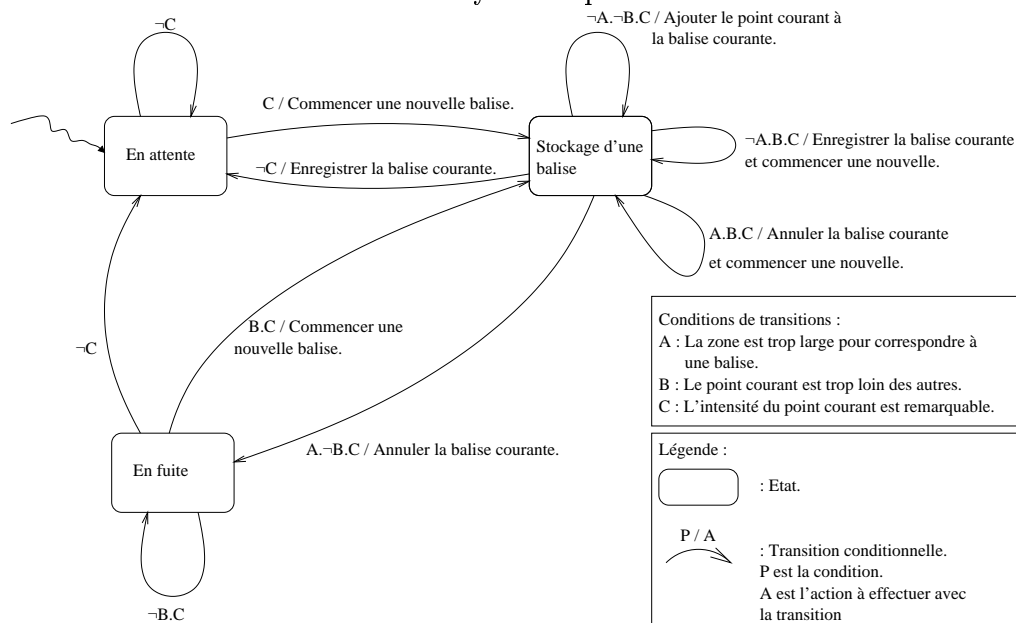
¬C

¬A.¬B.C / Ajouter le point courant à la balise courante.

C / Commencer une nouvelle balise.

En attente

Stockage d'une balise

¬A.B.C / Enregistrer la balise courante et commencer une nouvelle.

¬C / Enregistrer la balise courante.

A.B.C / Annuler la balise courante et commencer une nouvelle.

B.C / Commencer une nouvelle balise.

¬C

Conditions de transitions :
A : La zone est trop large pour correspondre à une balise.
B : Le point courant est trop loin des autres.
C : L'intensité du point courant est remarquable.

En fuite

A.¬B.C / Annuler la balise courante.

Légende :

: Etat.

P / A

: Transition conditionnelle.
P est la condition.
A est l'action à effectuer avec la transition

¬B.C